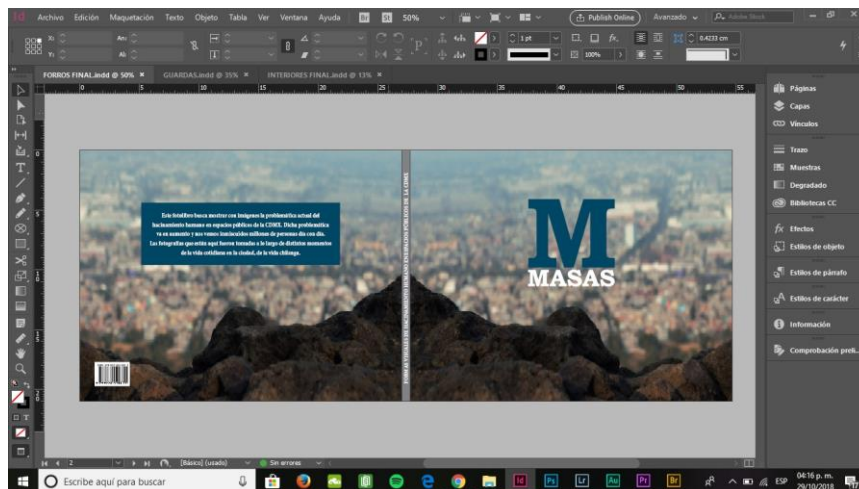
Archivo Edición Maquetación Texto Objeto Tabla Ver Ventana Ayuda Br St 50%

Publish Online Avanzado Adobe Stock

1 pt 100% 0,4233 cm

FORROS FINAL.indd @ 50% × GUARDAS.indd @ 35% × INTERIORES FINAL.indd @ 13% ×

Este fotolibro busca mostrar con imágenes la problemática actual del hacinamiento humano en espacios públicos de la CDMX. Dicha problemática va en aumento y nos vemos imnicuidos millones de personas día con día. Las fotografías que están aquí fueron tomadas a lo largo de distintos momentos de la vida cotidiana en la ciudad, de la vida chilanga.

FOTOLIBRO DE VISUALIZACIÓN DEL HACINAMIENTO HUMANO EN ESPACIOS PÚBLICOS DE LA CDMX

M

MASAS

Páginas
Capas
Vínculos
Trazo
Muestras
Degradado
Bibliotecas CC
Efectos
Estilos de objeto
Estilos de párrafo
Estilos de carácter
Información
Comprobación preli...

2 [Básico] (usado) Sin errores

Escribe aquí para buscar

04:16 p. m. 29/10/2018 ESP